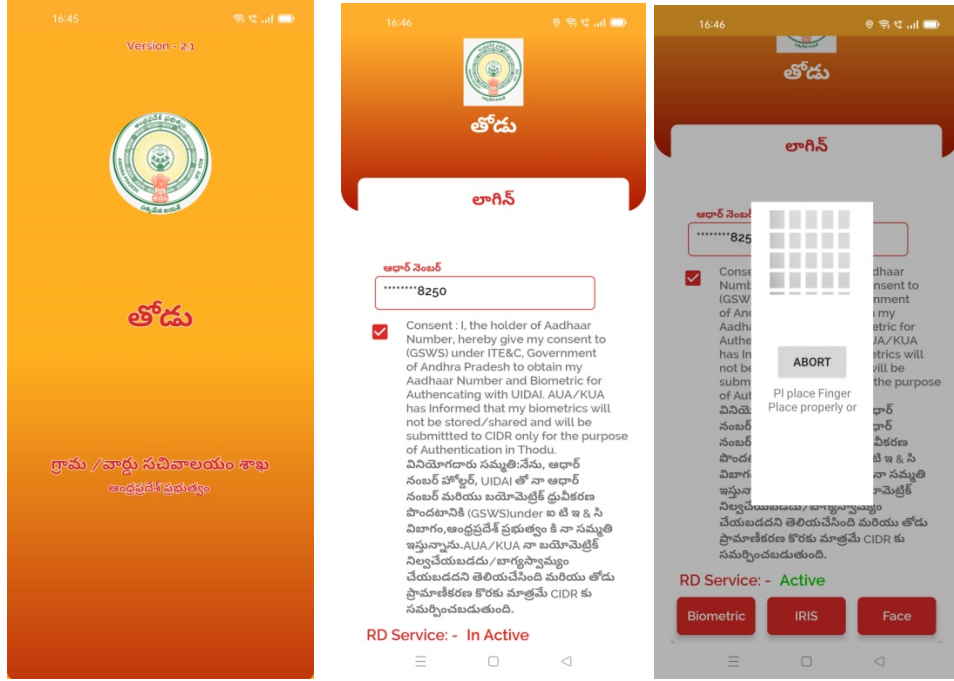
16:45

Version - 2.1

తోడు

గ్రామ /వార్డు సచివాలయం శాఖ
ఆంధ్రప్రదేశ్ ప్రభుత్వం

16:46

తోడు

లాగిన్

ఆధార్ నెంబర్
********8250

Consent : I, the holder of Aadhaar Number, hereby give my consent to (GSWS) under ITE&C, Government of Andhra Pradesh to obtain my Aadhaar Number and Biometric for Authencating with UIDAI. AUA/KUA has Informed that my biometrics will not be stored/shared and will be submitted to CIDR only for the purpose of Authentication in Thodu.
వినియోగదారు సమ్మతి:నేను, ఆధార్ నంబర్ హోల్డర్, UIDAI తో నా ఆధార్ నంబర్ మరియు బయోమెట్రిక్ ధ్రువీకరణ పొందటానికి (GSWS)under ఐ టి ఇ & సి విభాగం,ఆంధ్రప్రదేశ్ ప్రభుత్వం కి నా సమ్మతి ఇస్తున్నాను.AUA/KUA నా బయోమెట్రిక్ నిల్వచేయబడదు/భాగస్వామ్యం చేయబడదని తెలియచేసింది మరియు తోడు ప్రామాణీకరణ కొరకు మాత్రమే CIDR కు సమర్పించబడుతుంది.

RD Service: - In Active

16:46

తోడు

లాగిన్

ఆధార్ నెంబర్
********825

ABORT

Pl place Finger
Place properly or

RD Service: - Active

Biometric
IRIS
Face